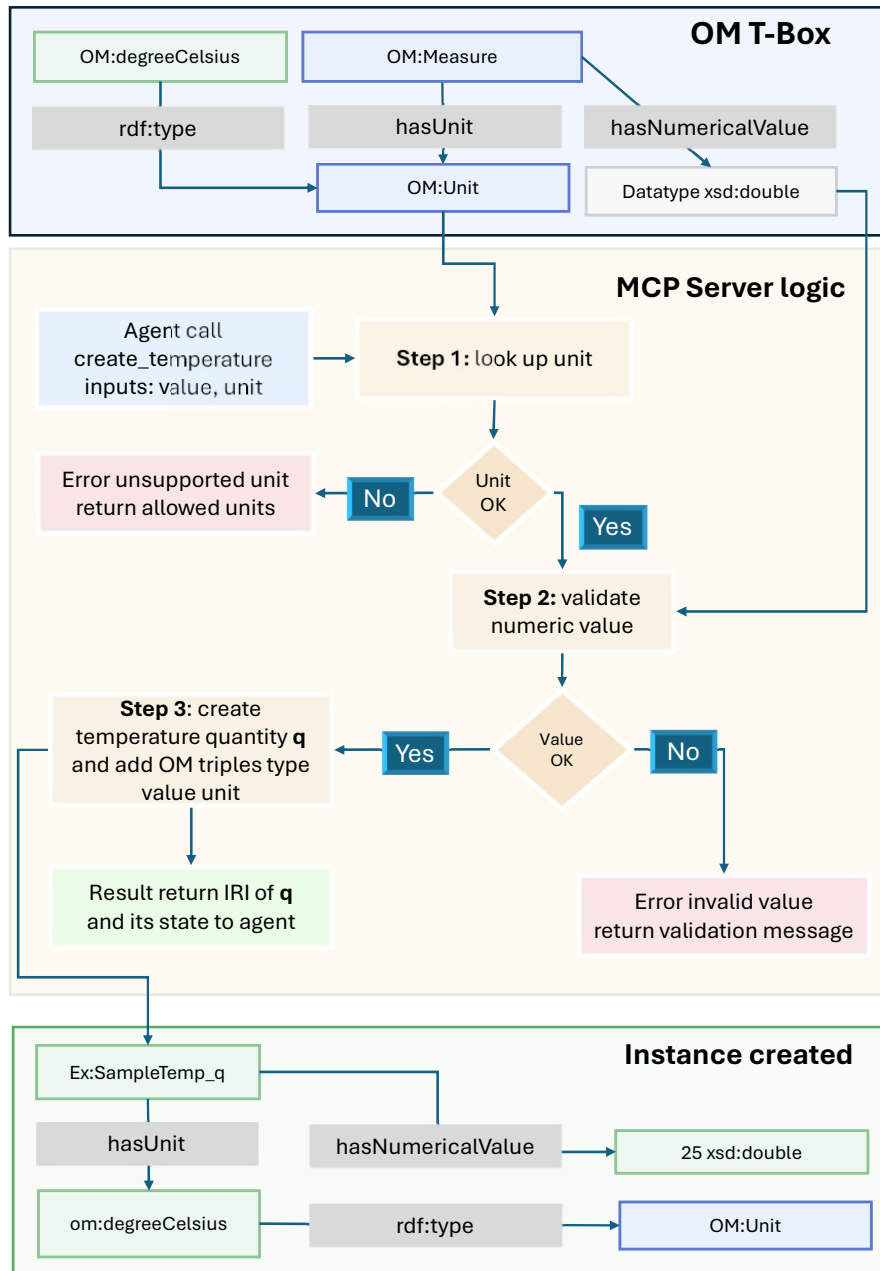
OM T-Box

OM:degreeCelsius

OM:Measure

rdf:type

hasUnit

hasNumericalValue

OM:Unit

Datatype xsd:double

MCP Server logic

Agent call create_temperature inputs: value, unit

**Step 1:** look up unit

Error unsupported unit return allowed units

No

Unit OK

Yes

**Step 2:** validate numeric value

**Step 3**: create temperature quantity **q** and add OM triples type value unit

Yes

Value OK

No

Result return IRI of **q** and its state to agent

Error invalid value return validation message

Instance created

Ex:SampleTemp_q

hasUnit

hasNumericalValue

25 xsd:double

om:degreeCelsius

rdf:type

OM:Unit